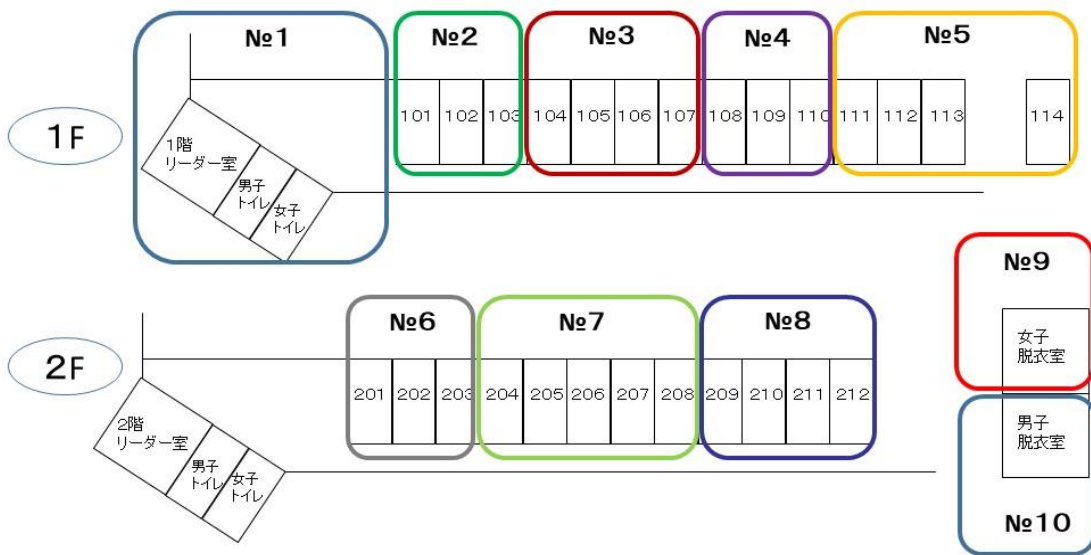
№1
№2
№3
№4
№5

1F

101 102 103 104 105 106 107 108 109 110 111 112 113 114

1階
リーダー室
男子
トイレ
女子
トイレ

№9
女子
脱衣室

№6
№7
№8

2F

201 202 203 204 205 206 207 208 209 210 211 212

2階
リーダー室
男子
トイレ
女子
トイレ

男子
脱衣室
№10